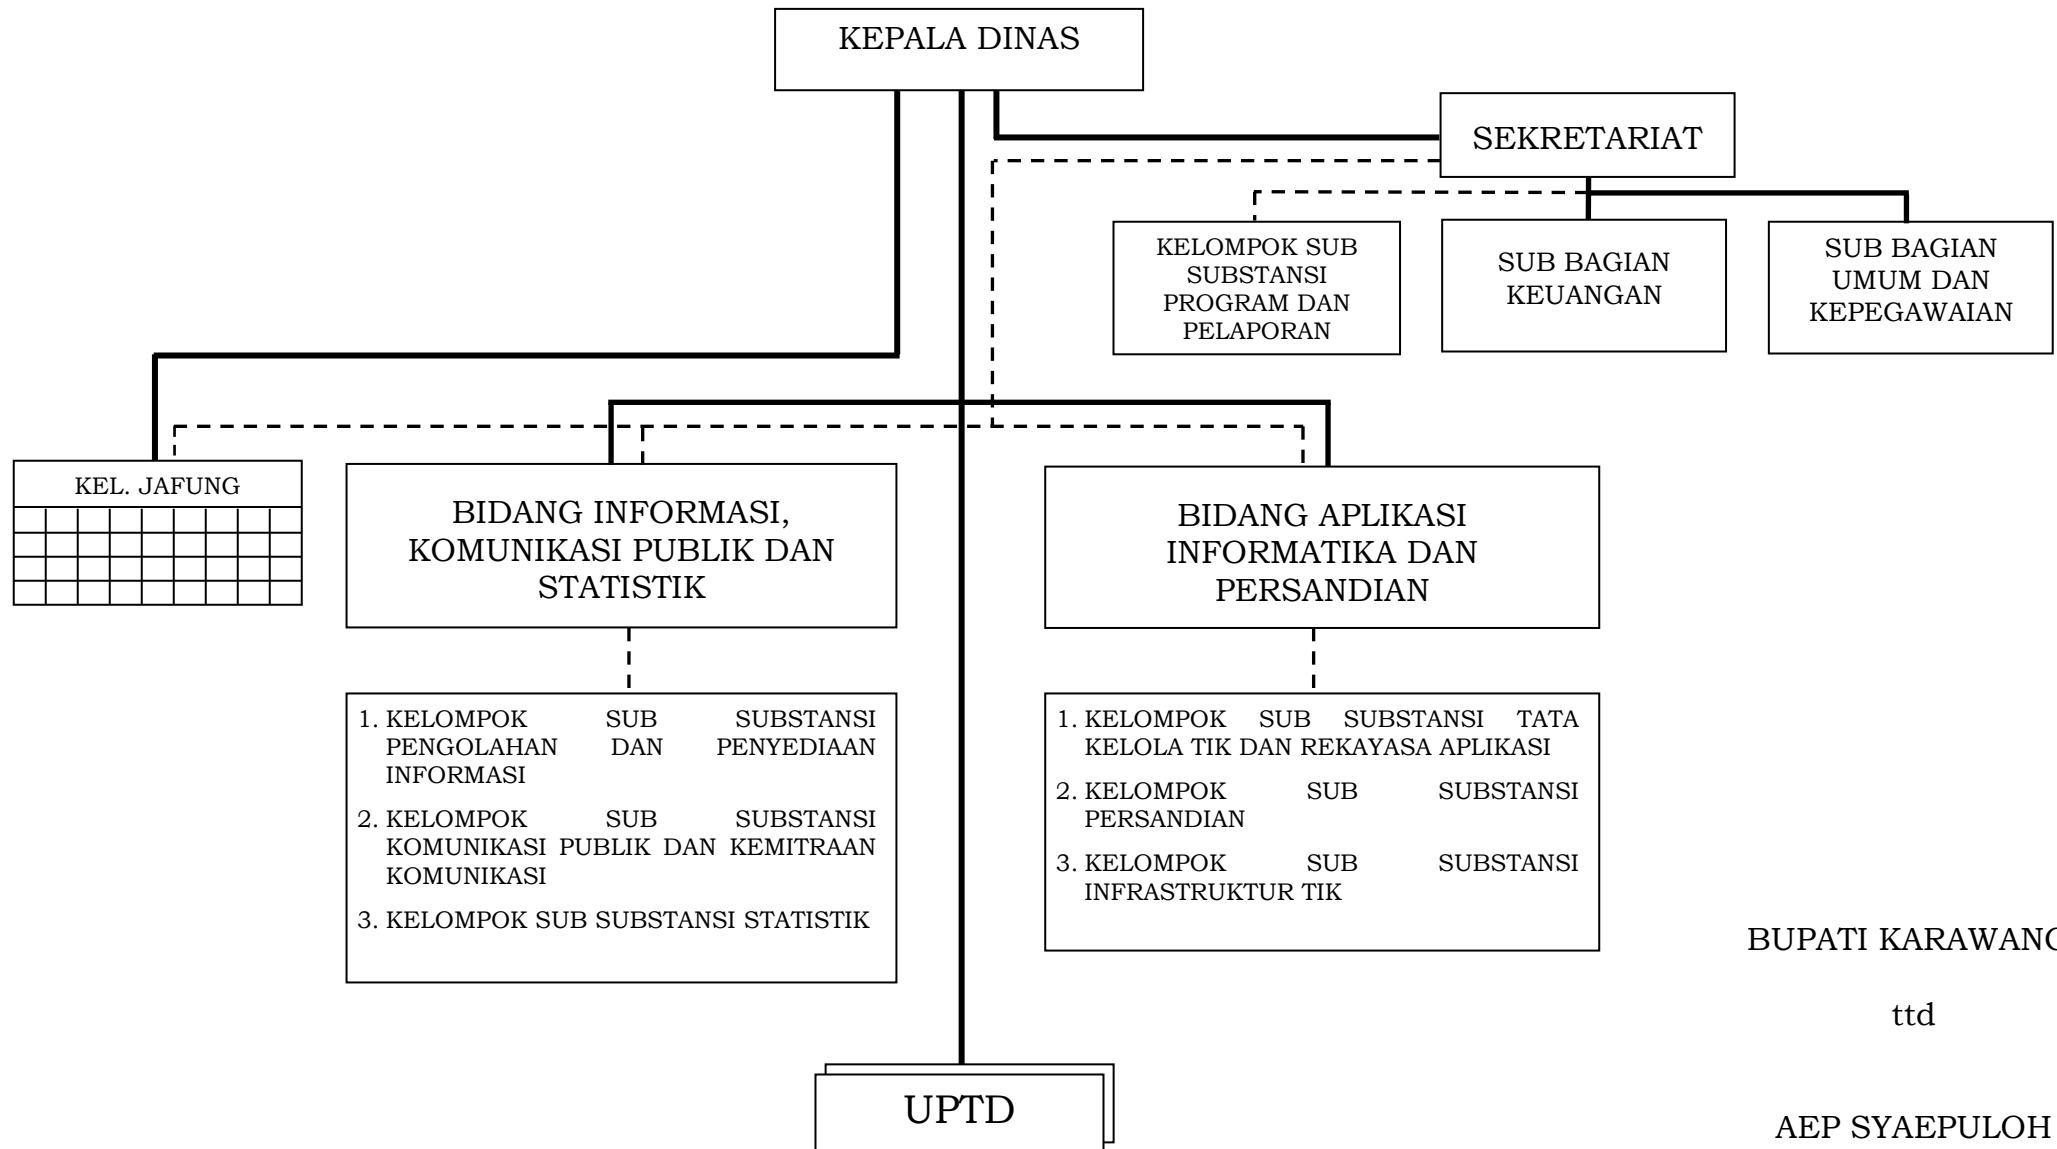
KEPALA DINAS

SEKRETARIAT

KELOMPOK SUB SUBSTANSI PROGRAM DAN PELAPORAN

SUB BAGIAN KEUANGAN

SUB BAGIAN UMUM DAN KEPEGAWAIAN

KEL. JAFUNG

BIDANG INFORMASI, KOMUNIKASI PUBLIK DAN STATISTIK

BIDANG APLIKASI INFORMATIKA DAN PERSANDIAN

1. KELOMPOK SUB SUBSTANSI PENGOLAHAN DAN PENYEDIAAN INFORMASI
2. KELOMPOK SUB SUBSTANSI KOMUNIKASI PUBLIK DAN KEMITRAAN KOMUNIKASI
3. KELOMPOK SUB SUBSTANSI STATISTIK

1. KELOMPOK SUB SUBSTANSI TATA KELOLA TIK DAN REKAYASA APLIKASI
2. KELOMPOK SUB SUBSTANSI PERSANDIAN
3. KELOMPOK SUB SUBSTANSI INFRASTRUKTUR TIK

UPTD

BUPATI KARAWAN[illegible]

ttd

AEP SYAEPULOH